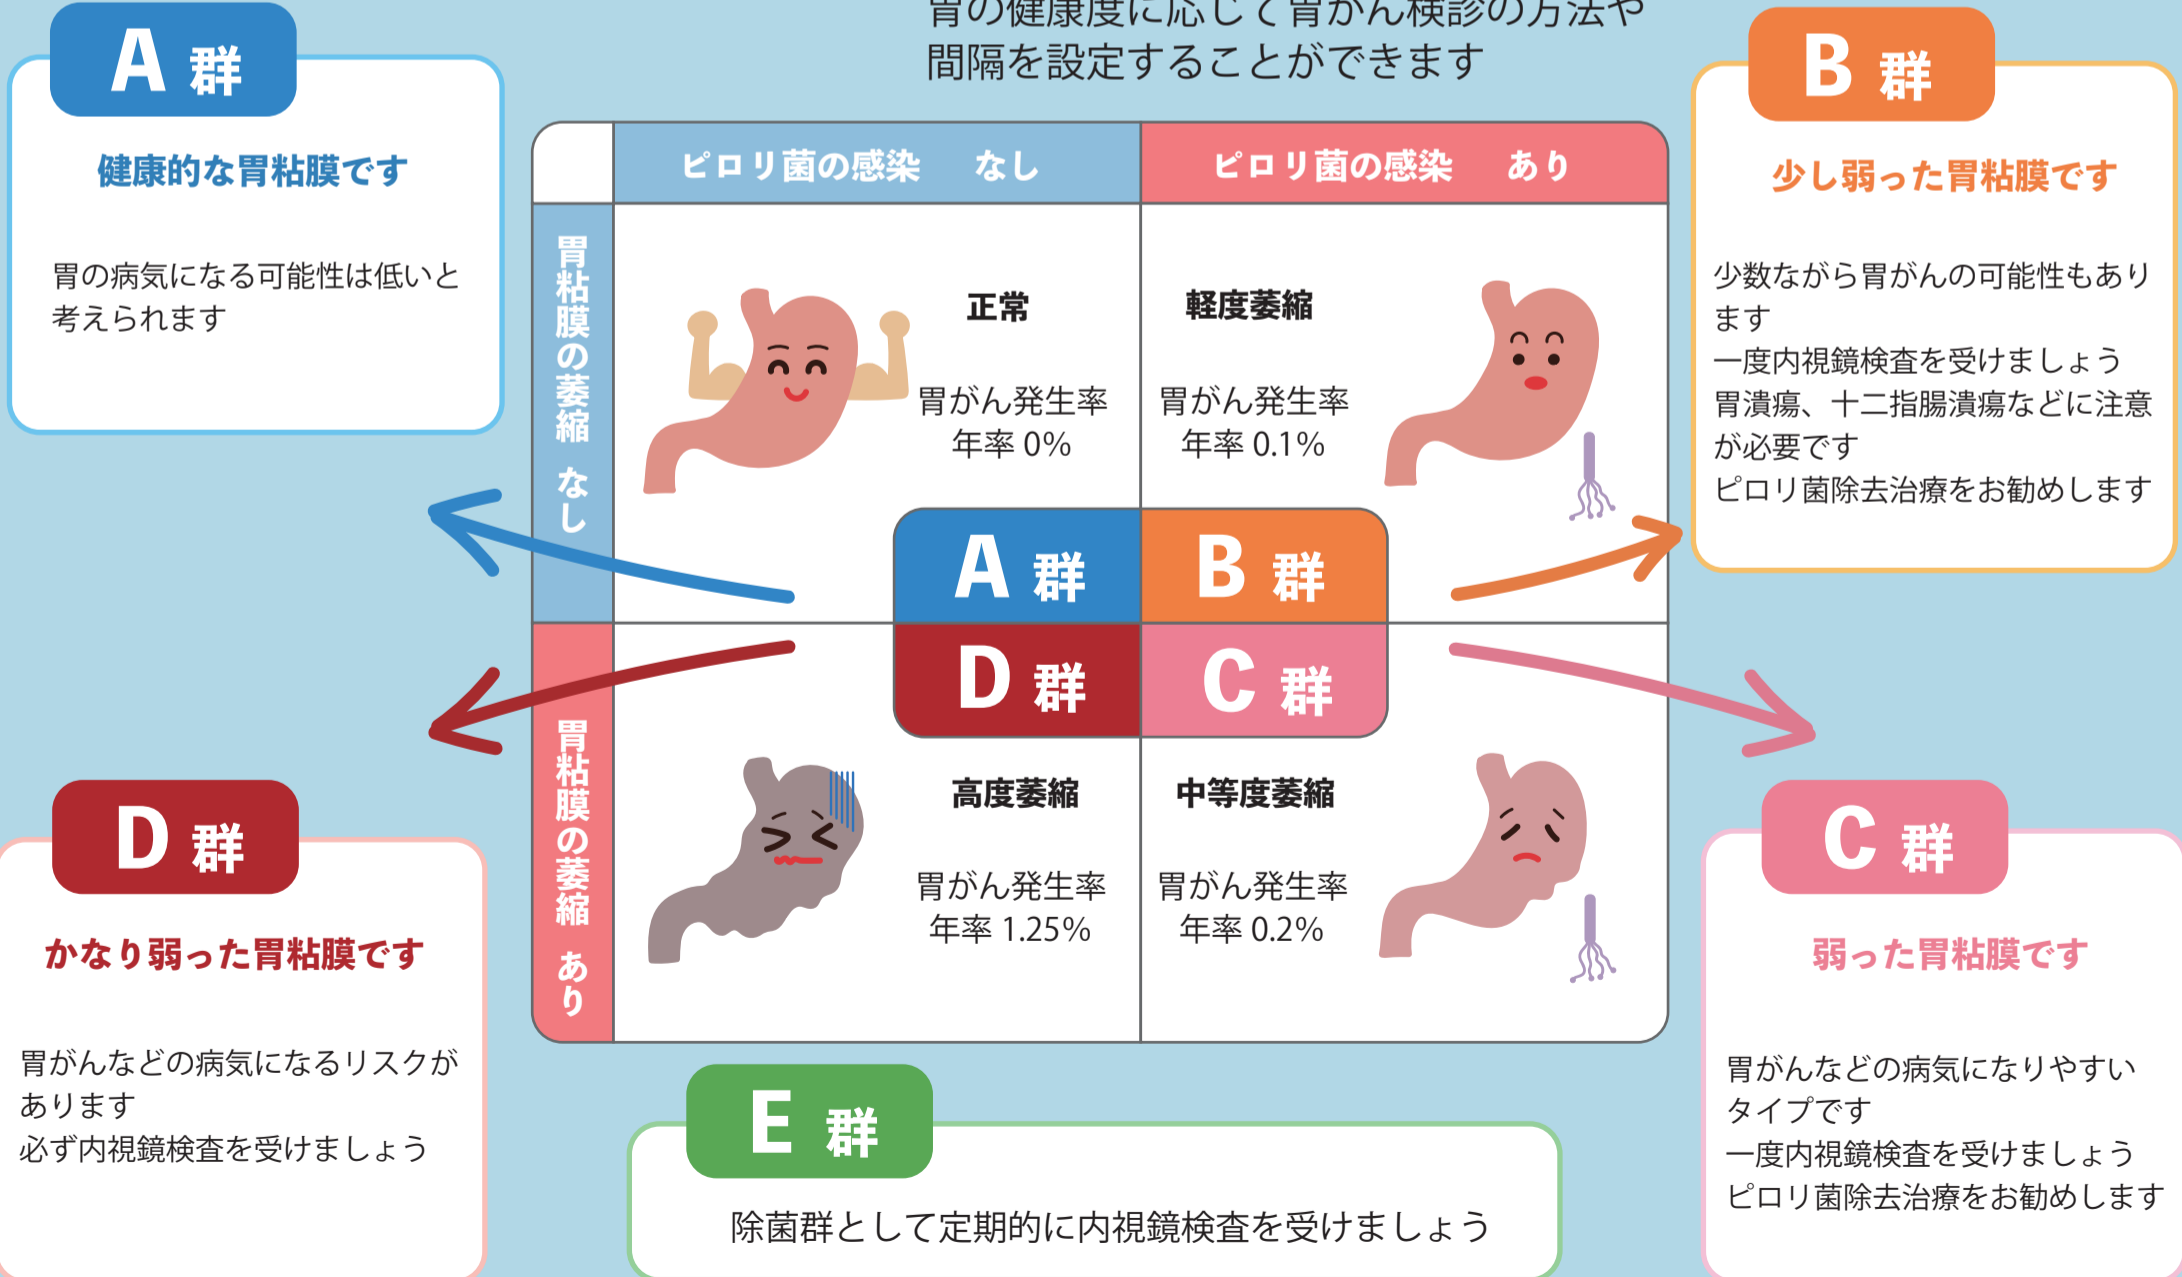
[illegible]の健康度に応じて胃がん検診の方法や間隔を設定することができます

A 群

健康的な胃粘膜です

胃の病気になる可能性は低いと考えられます

B 群

少し弱った胃粘膜です

少数ながら胃がんの可能性もあります
一度内視鏡検査を受けましょう
胃潰瘍、十二指腸潰瘍などに注意が必要です
ピロリ菌除去治療をお勧めします

| | ピロリ菌の感染　なし | ピロリ菌の感染　あり |
|---|---|---|
| 胃粘膜の萎縮　なし | 正常 胃がん発生率 年率 0% | 軽度萎縮 胃がん発生率 年率 0.1% |
| 胃粘膜の萎縮　あり | 高度萎縮 胃がん発生率 年率 1.25% | 中等度萎縮 胃がん発生率 年率 0.2% |

A 群　B 群
D 群　C 群

D 群

かなり弱った胃粘膜です

胃がんなどの病気になるリスクがあります
必ず内視鏡検査を受けましょう

C 群

弱った胃粘膜です

胃がんなどの病気になりやすいタイプです
一度内視鏡検査を受けましょう
ピロリ菌除去治療をお勧めします

E 群

除菌群として定期的に内視鏡検査を受けましょう